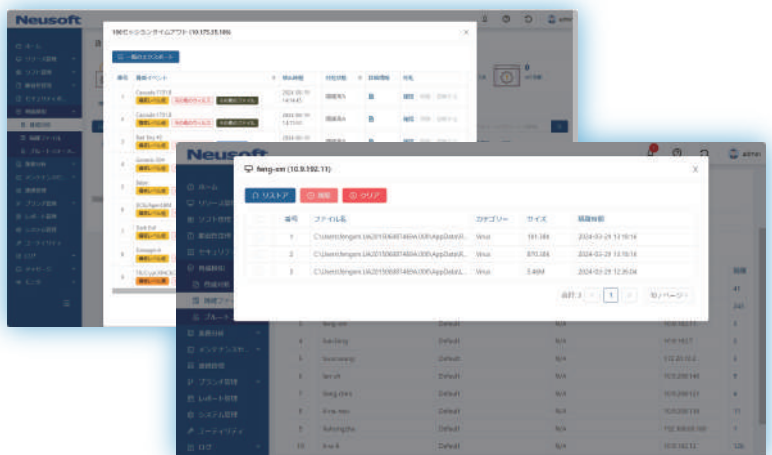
Neusoft

100セッションタイムアウト (10.175.25.186)

Neusoft

feng-xm (10.9.192.11)

リストア
削除
クリア

| | 番号 | ファイル名 | カテゴリー | サイズ | 隔離時刻 |
|---|---|---|---|---|---|
| | 1 | C:\Users\fengxm.UA2015\06\AppData\... | Virus | 161.5K | 2024-03-29 13:16:16 |
| | 2 | C:\Users\fengxm.UA2015\06\AppData\... | Virus | 870.5K | 2024-03-29 13:16:16 |
| | 3 | C:\Users\fengxm.UA2015\06\AppData\... | Virus | 3.46M | 2024-03-29 12:35:04 |

合計 3 < 1 > 10 / ページ

ホーム
ソフト管理
資産管理
セキュリティ
脅威防御
隔離ファイル
ブルート
資産分析
メンテナンス
運用管理
ブランチ管理
レポート管理
システム管理
ユーティリティ
ログ

| 1 | feng-xm | Default | N/A | 10.9.192.11 |
|---|---|---|---|---|
| 3 | lan-feng | Default | N/A | 10.9.192.7 |
| 5 | lan-wang | Default | N/A | 172.20.10.2 |
| 6 | lan-zh | Default | N/A | 10.9.200.148 |
| 7 | fang-zheng | Default | N/A | 10.9.200.123 |
| 8 | li-na-ren | Default | N/A | 10.9.200.136 |
| 9 | liuhong-zhu | Default | N/A | 192.168.0.100 |
| 10 | li-na-li | Default | N/A | 10.9.192.12 |